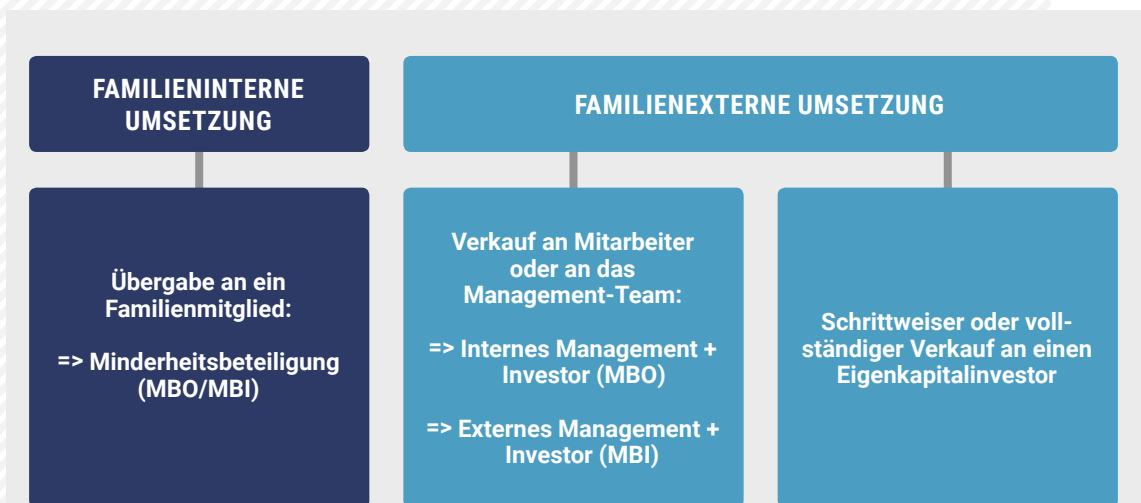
FAMILIENINTERNE UMSETZUNG

FAMILIENEXTERNE UMSETZUNG

Übergabe an ein Familienmitglied:

=> Minderheitsbeteiligung (MBO/MBI)

Verkauf an Mitarbeiter oder an das Management-Team:

=> Internes Management + Investor (MBO)

=> Externes Management + Investor (MBI)

Schrittweiser oder vollständiger Verkauf an einen Eigenkapitalinvestor